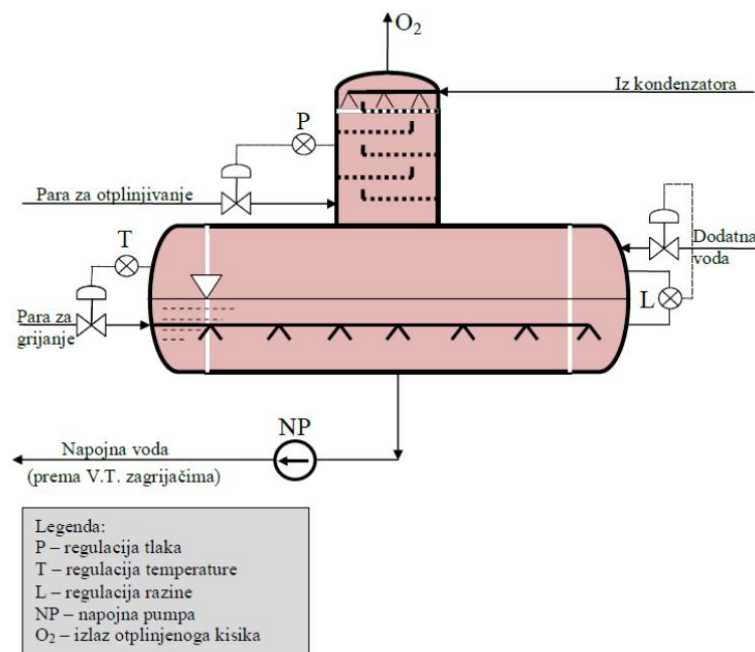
$O_2$

Iz kondenzatora

P

Para za otplinjivanje

T

Dodatna voda

Para za grijanje

L

NP

Napojna voda
(prema V.T. zagrijačima)

Legenda:
P – regulacija tlaka
T – regulacija temperature
L – regulacija razine
NP – napojna pumpa
$O_2$ – izlaz otplinjenoga kisika